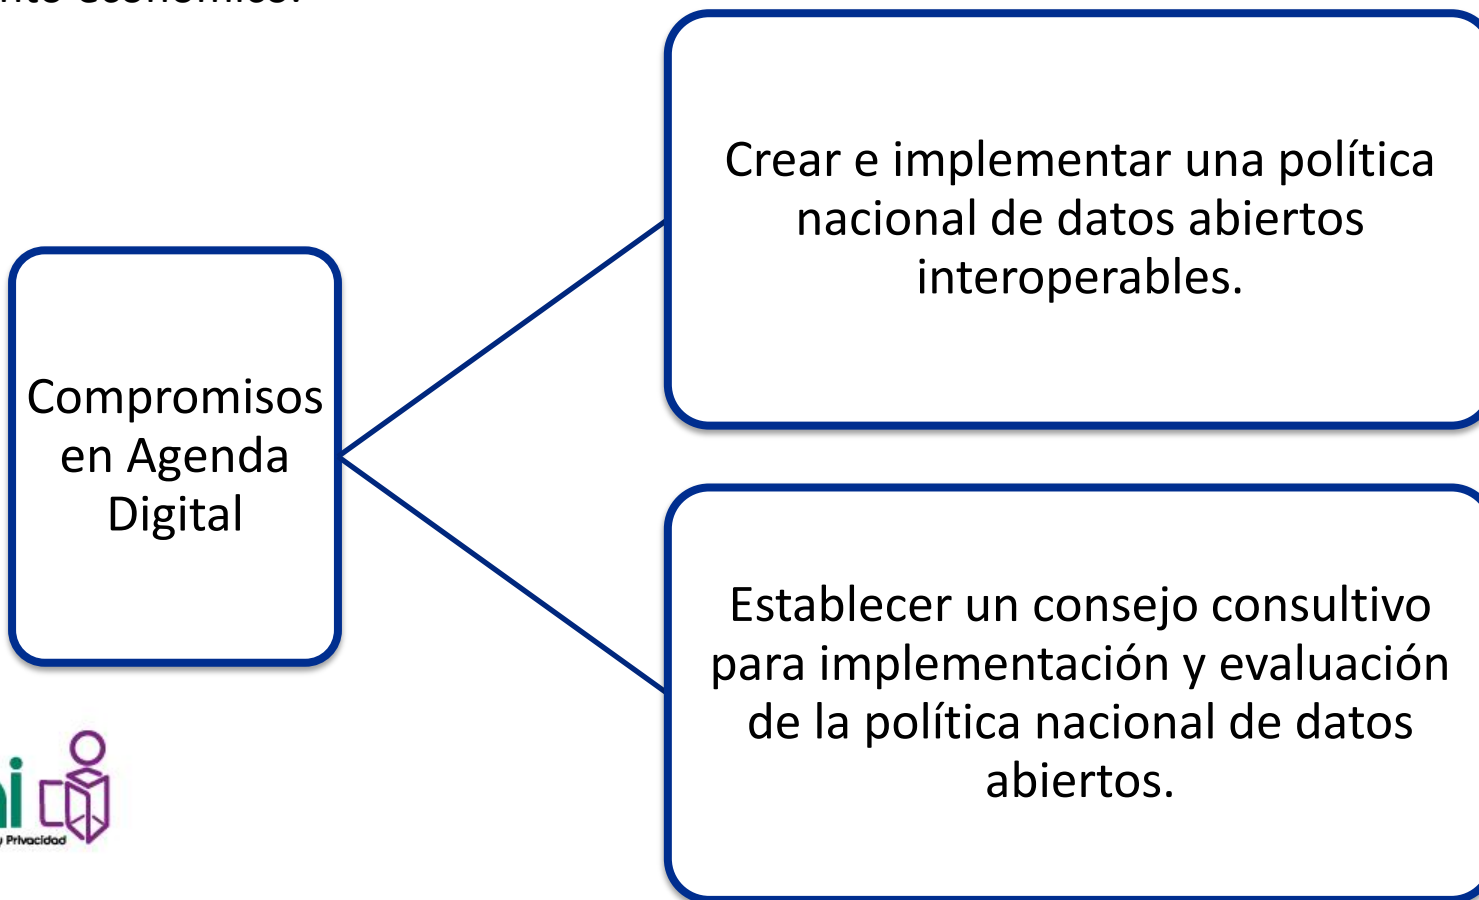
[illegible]

Compromisos en Agenda Digital

Crear e implementar una política nacional de datos abiertos interoperables.

Establecer un consejo consultivo para implementación y evaluación de la política nacional de datos abiertos.

ai

y Privacidad